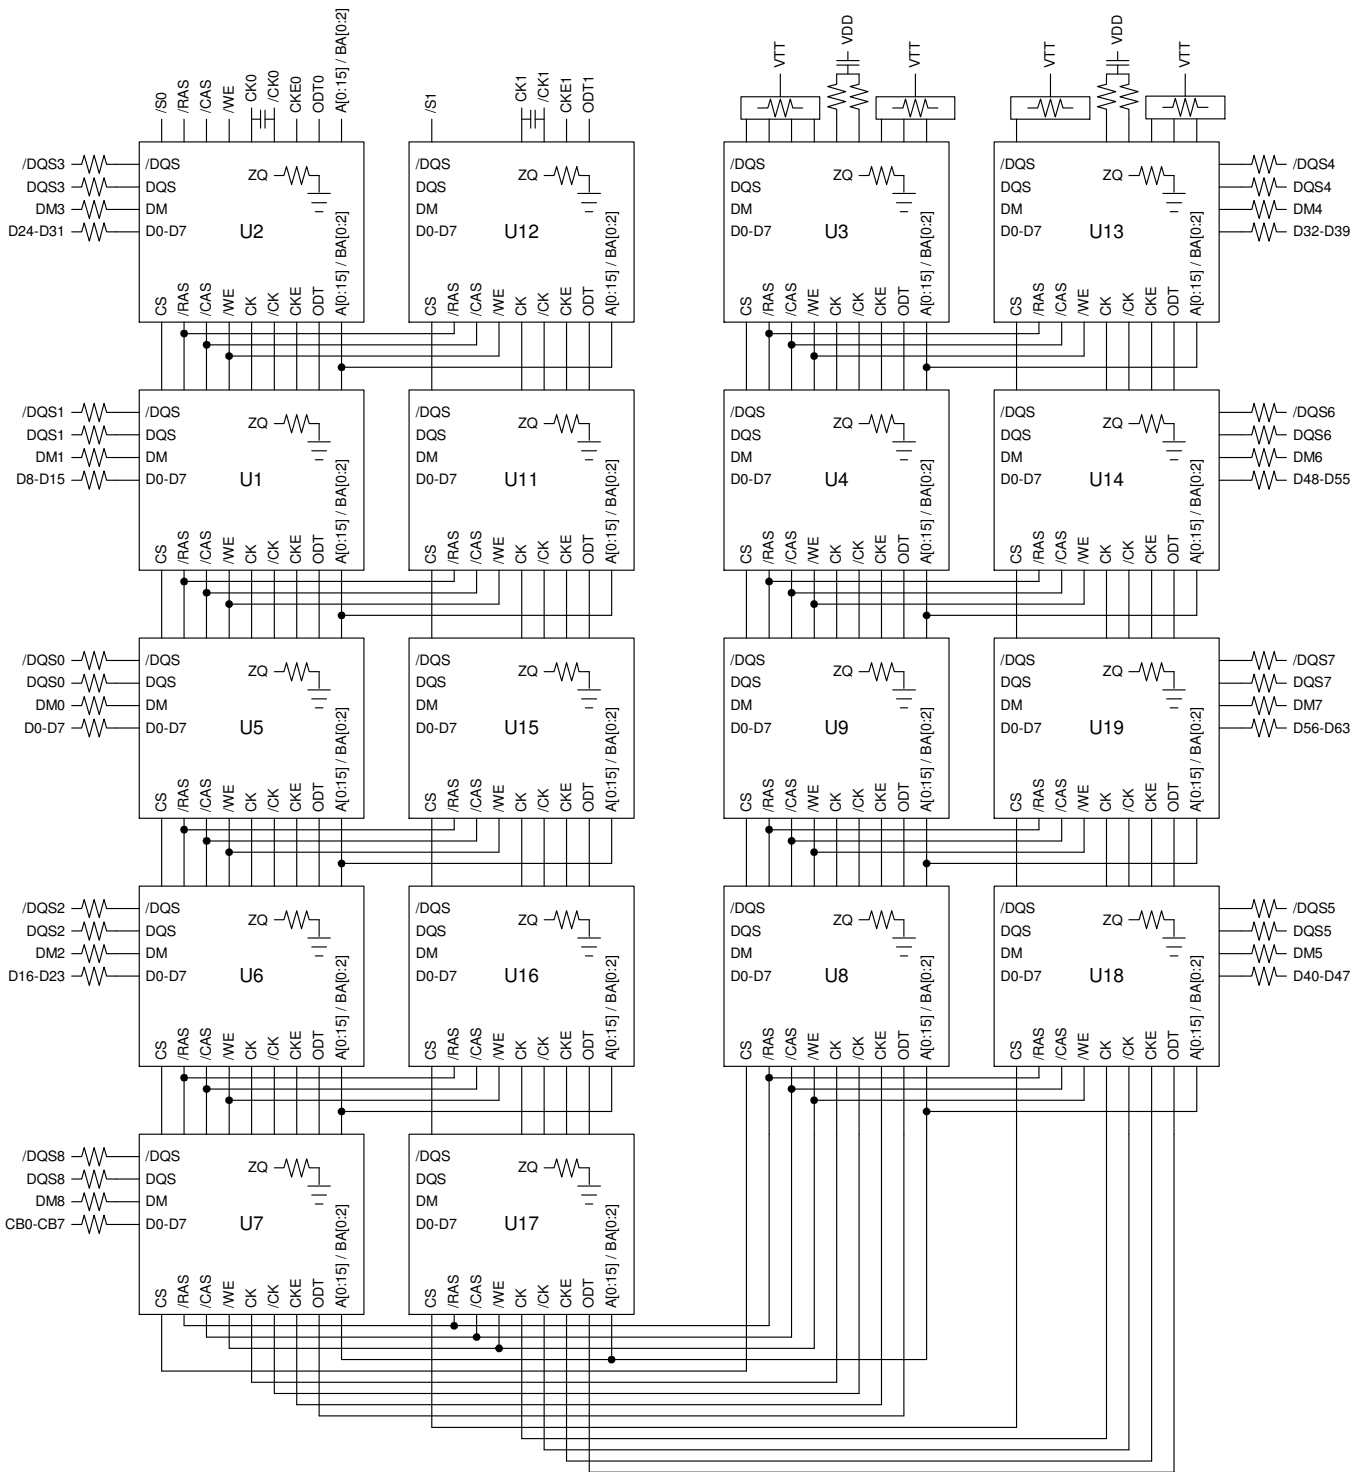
/S0 /RAS /CAS /WE CK0 /CK0 CKE0 ODT0 A[0:15] / BA[0:2]
/S1 CK1 /CK1 CKE1 ODT1
VTT VDD VTT VTT VDD VTT

/DQS3 DQS3 DM3 D24-D31
/DQS DQS DM D0-D7 ZQ U2 CS /RAS /CAS /WE CK /CK CKE ODT A[0:15] / BA[0:2]
/DQS DQS DM D0-D7 ZQ U12 CS /RAS /CAS /WE CK /CK CKE ODT A[0:15] / BA[0:2]
/DQS DQS DM D0-D7 ZQ U3 CS /RAS /CAS /WE CK /CK CKE ODT A[0:15] / BA[0:2]
/DQS DQS DM D0-D7 ZQ U13 CS /RAS /CAS /WE CK /CK CKE ODT A[0:15] / BA[0:2]
/DQS4 DQS4 DM4 D32-D39

/DQS1 DQS1 DM1 D8-D15
/DQS DQS DM D0-D7 ZQ U1 CS /RAS /CAS /WE CK /CK CKE ODT A[0:15] / BA[0:2]
/DQS DQS DM D0-D7 ZQ U11 CS /RAS /CAS /WE CK /CK CKE ODT A[0:15] / BA[0:2]
/DQS DQS DM D0-D7 ZQ U4 CS /RAS /CAS /WE CK /CK CKE ODT A[0:15] / BA[0:2]
/DQS DQS DM D0-D7 ZQ U14 CS /RAS /CAS /WE CK /CK CKE ODT A[0:15] / BA[0:2]
/DQS6 DQS6 DM6 D48-D55

/DQS0 DQS0 DM0 D0-D7
/DQS DQS DM D0-D7 ZQ U5 CS /RAS /CAS /WE CK /CK CKE ODT A[0:15] / BA[0:2]
/DQS DQS DM D0-D7 ZQ U15 CS /RAS /CAS /WE CK /CK CKE ODT A[0:15] / BA[0:2]
/DQS DQS DM D0-D7 ZQ U9 CS /RAS /CAS /WE CK /CK CKE ODT A[0:15] / BA[0:2]
/DQS DQS DM D0-D7 ZQ U19 CS /RAS /CAS /WE CK /CK CKE ODT A[0:15] / BA[0:2]
/DQS7 DQS7 DM7 D56-D63

/DQS2 DQS2 DM2 D16-D23
/DQS DQS DM D0-D7 ZQ U6 CS /RAS /CAS /WE CK /CK CKE ODT A[0:15] / BA[0:2]
/DQS DQS DM D0-D7 ZQ U16 CS /RAS /CAS /WE CK /CK CKE ODT A[0:15] / BA[0:2]
/DQS DQS DM D0-D7 ZQ U8 CS /RAS /CAS /WE CK /CK CKE ODT A[0:15] / BA[0:2]
/DQS DQS DM D0-D7 ZQ U18 CS /RAS /CAS /WE CK /CK CKE ODT A[0:15] / BA[0:2]
/DQS5 DQS5 DM5 D40-D47

/DQS8 DQS8 DM8 CB0-CB7
/DQS DQS DM D0-D7 ZQ U7 CS /RAS /CAS /WE CK /CK CKE ODT A[0:15] / BA[0:2]
/DQS DQS DM D0-D7 ZQ U17 CS /RAS /CAS /WE CK /CK CKE ODT A[0:15] / BA[0:2]